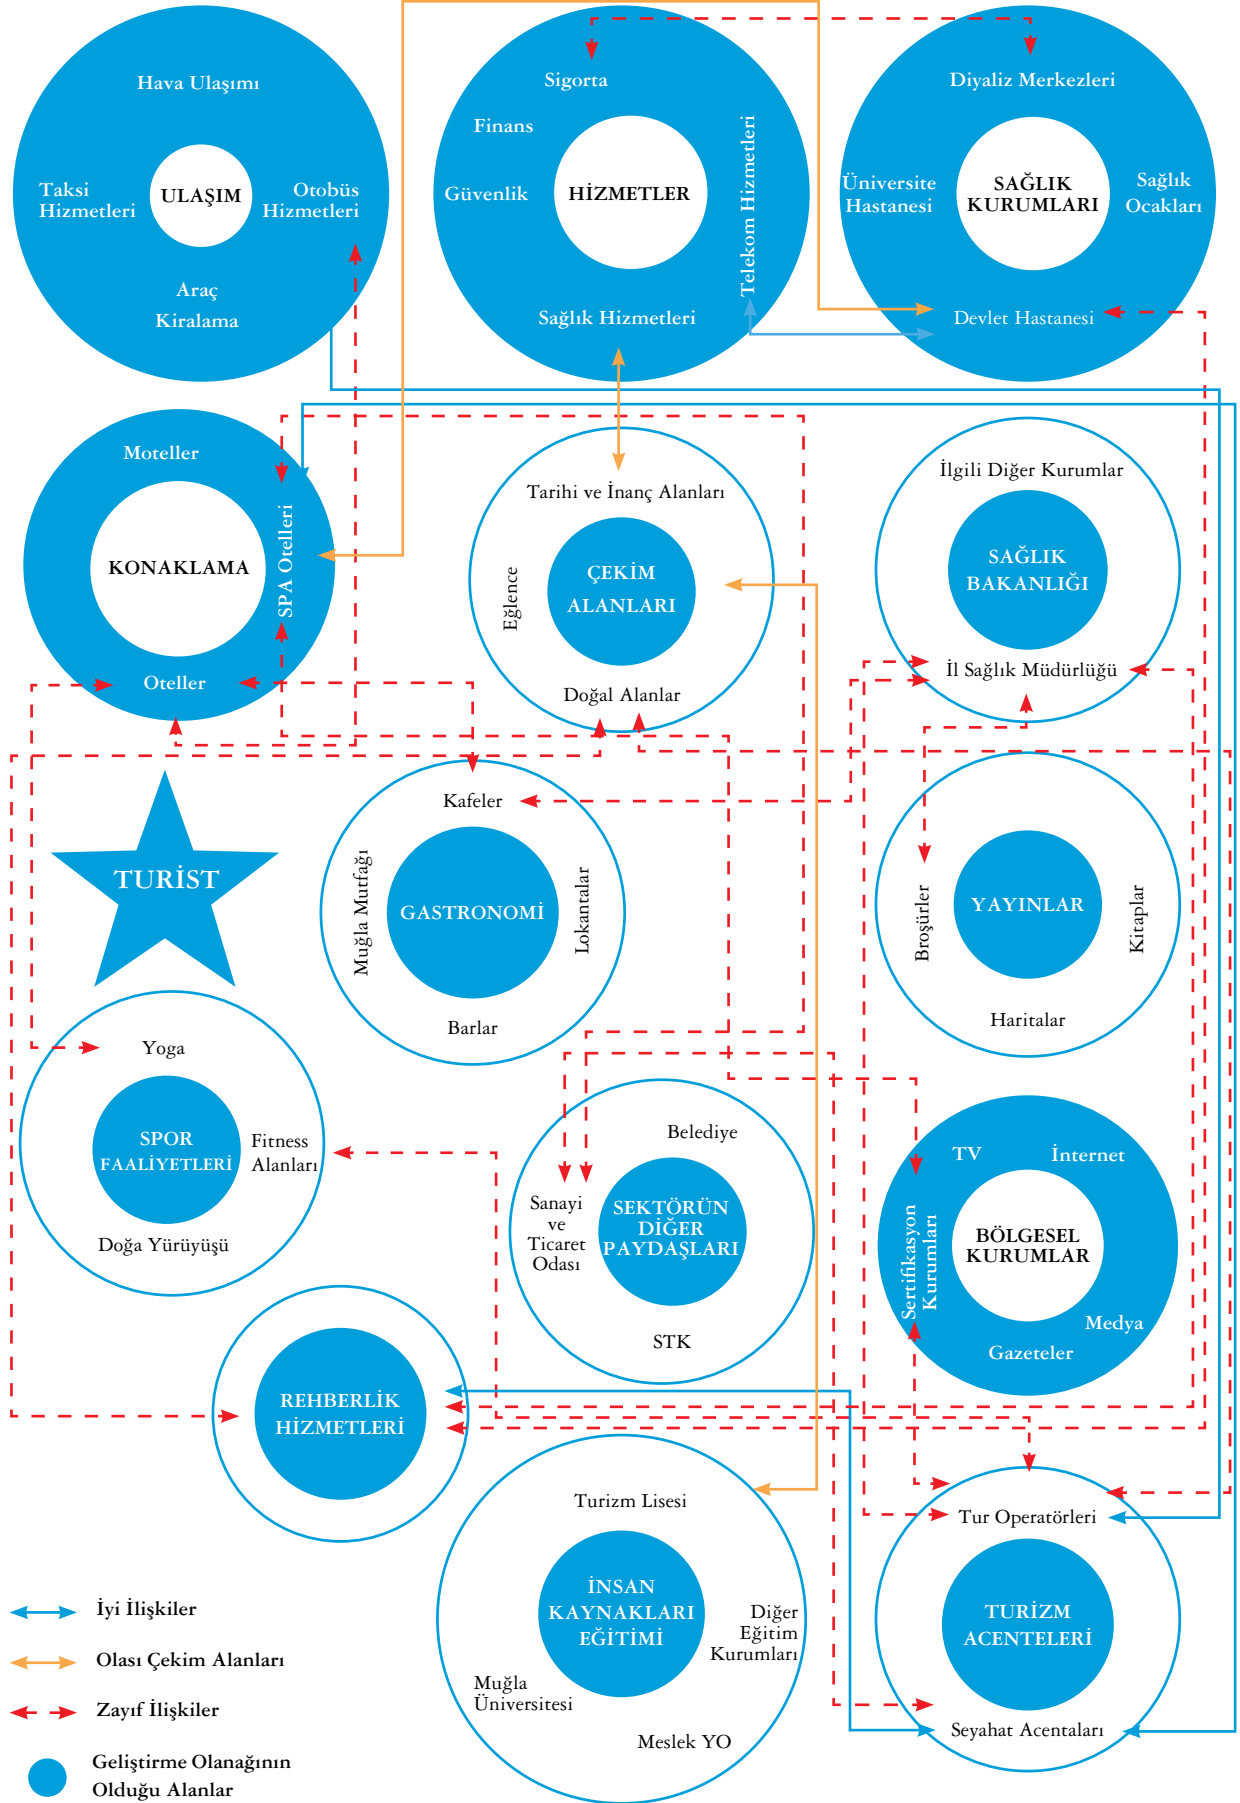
Hava Ulaşımı
Taksi Hizmetleri
ULAŞIM
Otobüs Hizmetleri
Araç Kiralama

Sigorta
Finans
Güvenlik
HİZMETLER
Telekom Hizmetleri
Sağlık Hizmetleri

Diyaliz Merkezleri
Üniversite Hastanesi
SAĞLIK KURUMLARI
Sağlık Ocakları
Devlet Hastanesi

Moteller
KONAKLAMA
SPA Otelleri
Oteller

Tarihi ve İnanç Alanları
Eğlence
ÇEKİM ALANLARI
Doğal Alanlar

İlgili Diğer Kurumlar
SAĞLIK BAKANLIĞI
İl Sağlık Müdürlüğü

TURİST

Kafeler
Muğla Mutfağı
GASTRONOMİ
Lokantalar
Barlar

Broşürler
YAYINLAR
Kitaplar
Haritalar

Yoga
SPOR FAALİYETLERİ
Fitness Alanları
Doğa Yürüyüşü

Belediye
Sanayi ve Ticaret Odası
SEKTÖRÜN DİĞER PAYDAŞLARI
STK

TV
İnternet
Sertifikasyon Kurumları
BÖLGESEL KURUMLAR
Medya
Gazeteler

REHBERLİK HİZMETLERİ

Turizm Lisesi
İNSAN KAYNAKLARI EĞİTİMİ
Diğer Eğitim Kurumları
Muğla Üniversitesi
Meslek YO

Tur Operatörleri
TURİZM ACENTELERİ
Seyahat Acentaları

İyi İlişkiler
Olası Çekim Alanları
Zayıf İlişkiler
Geliştirme Olanağının Olduğu Alanlar